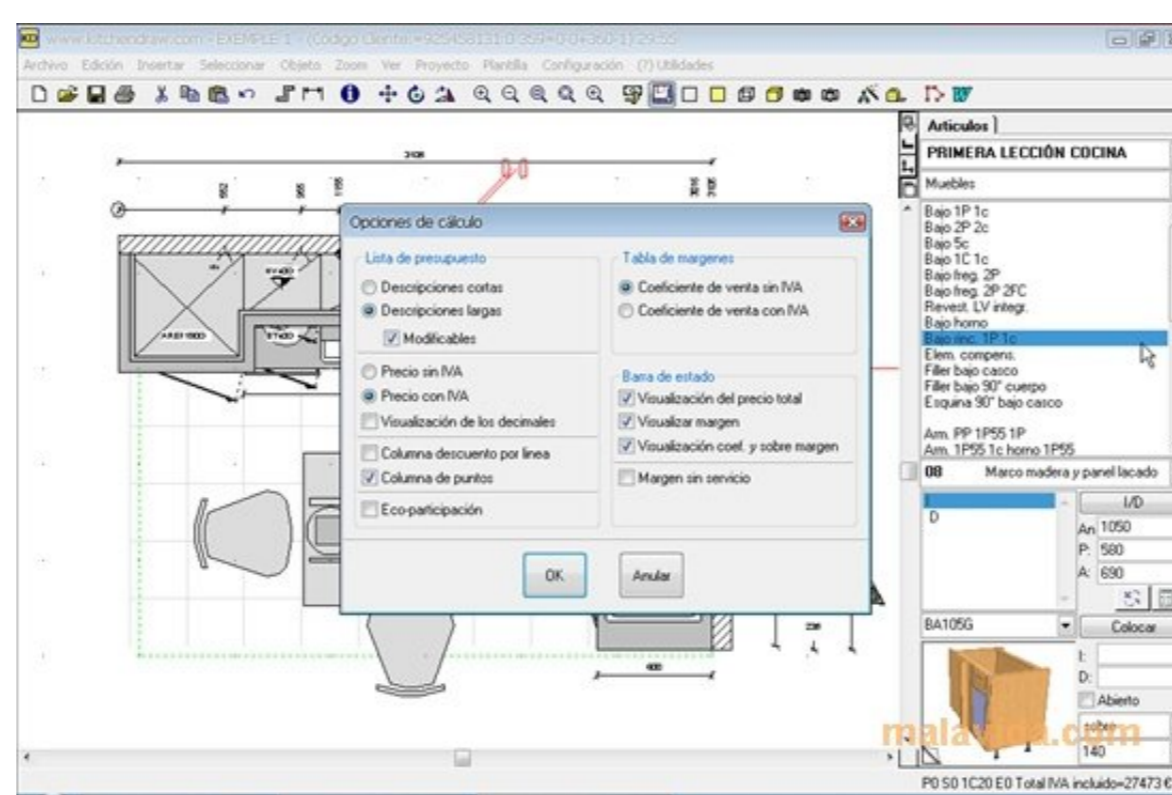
www.kitchendraw.com - EXEMPLE 1 - (Codigo Cliente=925458131 0 359+0 0+360-1) 29:55

Archivo Edición Insertar Seleccionar Objeto Zoom Ver Proyecto Plantilla Configuración (?) Utilidades

Opciones de cálculo

Lista de presupuesto
Descripciones cortas
Descripciones largas
Modificables

Precio sin IVA
Precio con IVA
Visualización de los decimales

Columna descuento por linea
Columna de puntos

Eco-participación

Tabla de margenes
Coeficiente de venta sin IVA
Coeficiente de venta con IVA

Barra de estado
Visualización del precio total
Visualizar margen
Visualización coef. y sobre margen

Margen sin servicio

OK
Anular

Articulos
PRIMERA LECCIÓN COCINA
Muebles
Bajo 1P 1c
Bajo 2P 2c
Bajo 5c
Bajo 1C 1c
Bajo freg. 2P
Bajo freg. 2P 2FC
Revest. LV integr.
Bajo horno
Bajo rinc. 1P 1c
Elem. compens.
Filler bajo casco
Filler bajo 90° cuerpo
Esquina 90° bajo casco

Am. PP 1P55 1P
Am. 1P55 1c horno 1P55
08 Marco madera y panel lacado
I
D
I/D
An 1050
P: 580
A: 690
BA105G
Colocar
I:
D:
Abierto
sobre
140

malavida.com

P0 S0 1C20 E0 Total IVA incluido=27473 €